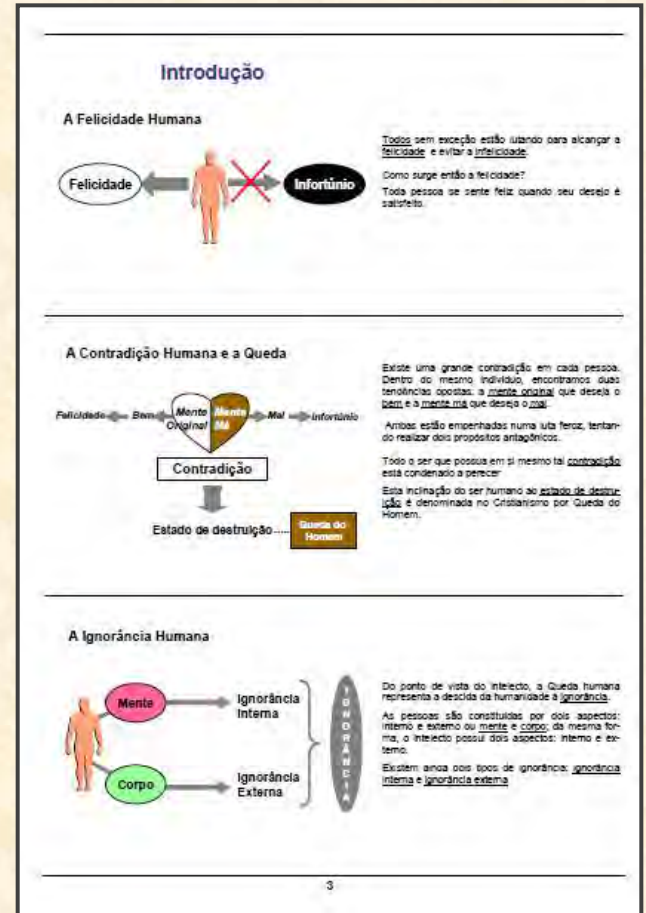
Introdução

A Felicidade Humana

Felicidade

Infortúnio

Todos sem exceção estão lutando para alcançar a felicidade e evitar a infelicidade.

Como surge então a felicidade?

Toda pessoa se sente feliz quando seu desejo é satisfeito.

A Contradição Humana e a Queda

Felicidade Bem Mente Original Mente Má Mal Infortúnio

Contradição

Estado de destruição

Queda do Homem

Existe uma grande contradição em cada pessoa. Dentro do mesmo indivíduo, encontramos duas tendências opostas, a mente original que deseja o bem e a mente má que deseja o mal.

Ambas estão empenhadas numa luta feroz, tentando realizar dois propósitos antagônicos.

Todo o ser que possua em si mesmo tal contradição está condenado a perecer.

Esta inclinação do ser humano ao estado de destruição é denominada no Cristianismo por Queda do Homem.

A Ignorância Humana

Mente

Corpo

Ignorância Interna

Ignorância Externa

IGNORÂNCIA

Do ponto de vista do intelecto, a Queda humana representa a descida da humanidade à ignorância.

As pessoas são constituídas por dois aspectos: interno e externo ou mente e corpo; da mesma forma, o intelecto possui dois aspectos: interno e externo.

Existem ainda dois tipos de ignorância: ignorância interna e ignorância externa.

3